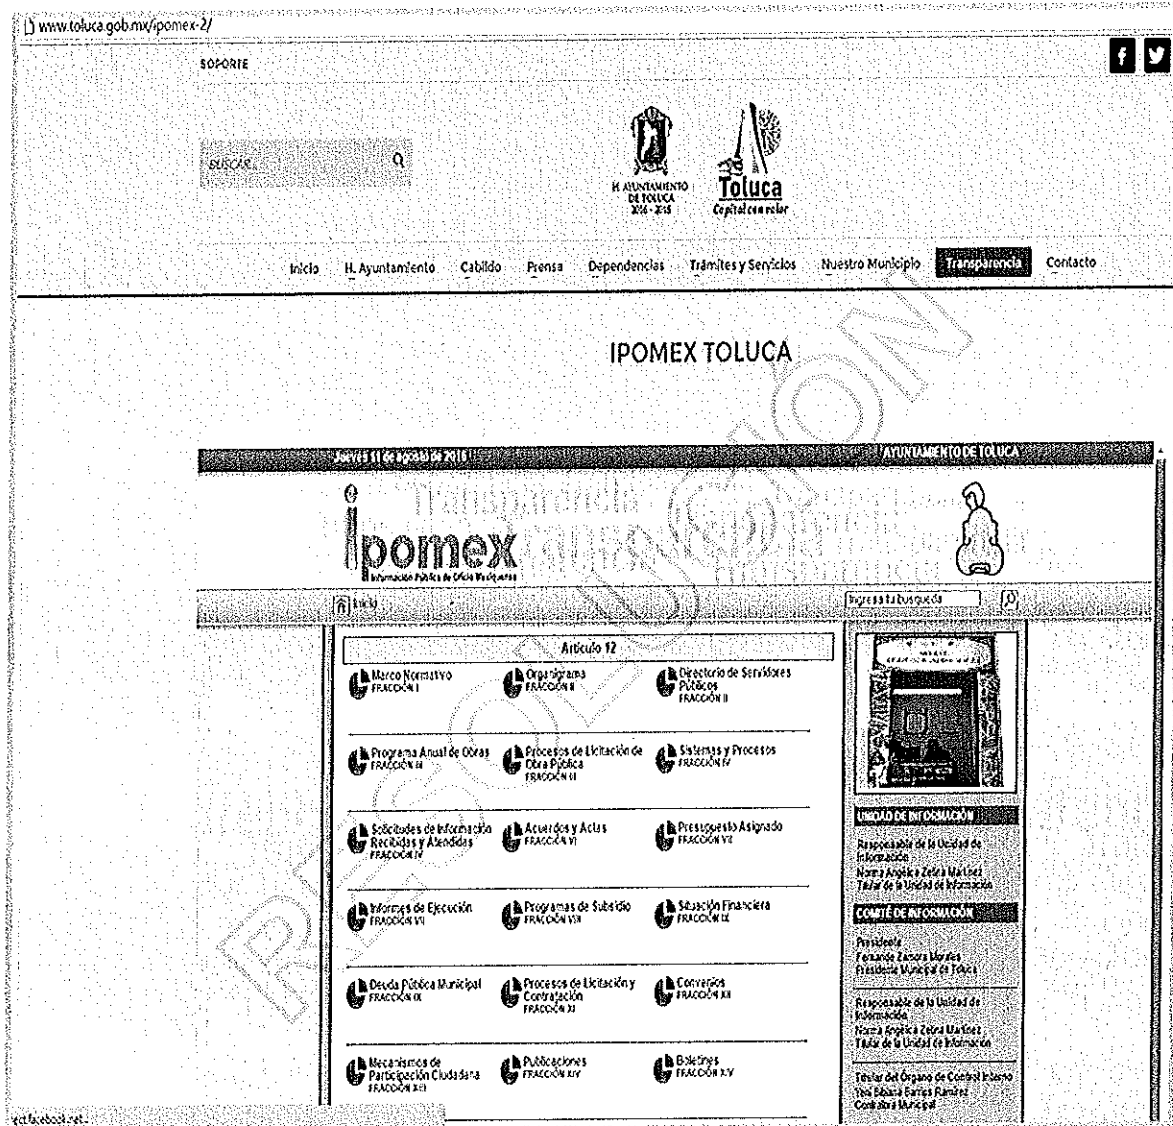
www.toluca.gob.mx/ipomex-2/

SOPORTE

BUSCAR...

H. AYUNTAMIENTO DE TOLUCA 2016 - 2018

Toluca
Capital con valor

Inicio H. Ayuntamiento Cabildo Prensa Dependencias Trámites y Servicios Nuestro Municipio Transparencia Contacto

IPOMEX TOLUCA

Jueves 11 de agosto de 2016

AYUNTAMIENTO DE TOLUCA

ipomex
Información Pública de Oficio Mexiquense

Transparencia

Inicio

Ingresa tu búsqueda

Artículo 12

Marco Normativo FRACCIÓN I

Organigrama FRACCIÓN II

Directorio de Servidores Públicos FRACCIÓN II

Programa Anual de Obras FRACCIÓN III

Procesos de Licitación de Obra Pública FRACCIÓN III

Sistemas y Procesos FRACCIÓN IV

Solicitudes de Información Recibidas y Atendidas FRACCIÓN V

Acuerdos y Actas FRACCIÓN VI

Presupuesto Asignado FRACCIÓN VII

Informes de Ejecución FRACCIÓN VII

Programas de Subsidio FRACCIÓN VIII

Situación Financiera FRACCIÓN IX

Deuda Pública Municipal FRACCIÓN IX

Procesos de Licitación y Contratación FRACCIÓN XI

Convenios FRACCIÓN XII

Mecanismos de Participación Ciudadana FRACCIÓN XIII

Publicaciones FRACCIÓN XIV

Boletines FRACCIÓN XV

UNIDAD DE INFORMACIÓN

Responsable de la Unidad de Información
Norma Angélica Zetina Martínez
Titular de la Unidad de Información

COMITÉ DE INFORMACIÓN

Presidente
Fernando Zamora Morales
Presidente Municipal de Toluca

Responsable de la Unidad de Información
Norma Angélica Zetina Martínez
Titular de la Unidad de Información

Titular del Órgano de Control Interno
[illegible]
Contralor Municipal

ect.facebook.net...